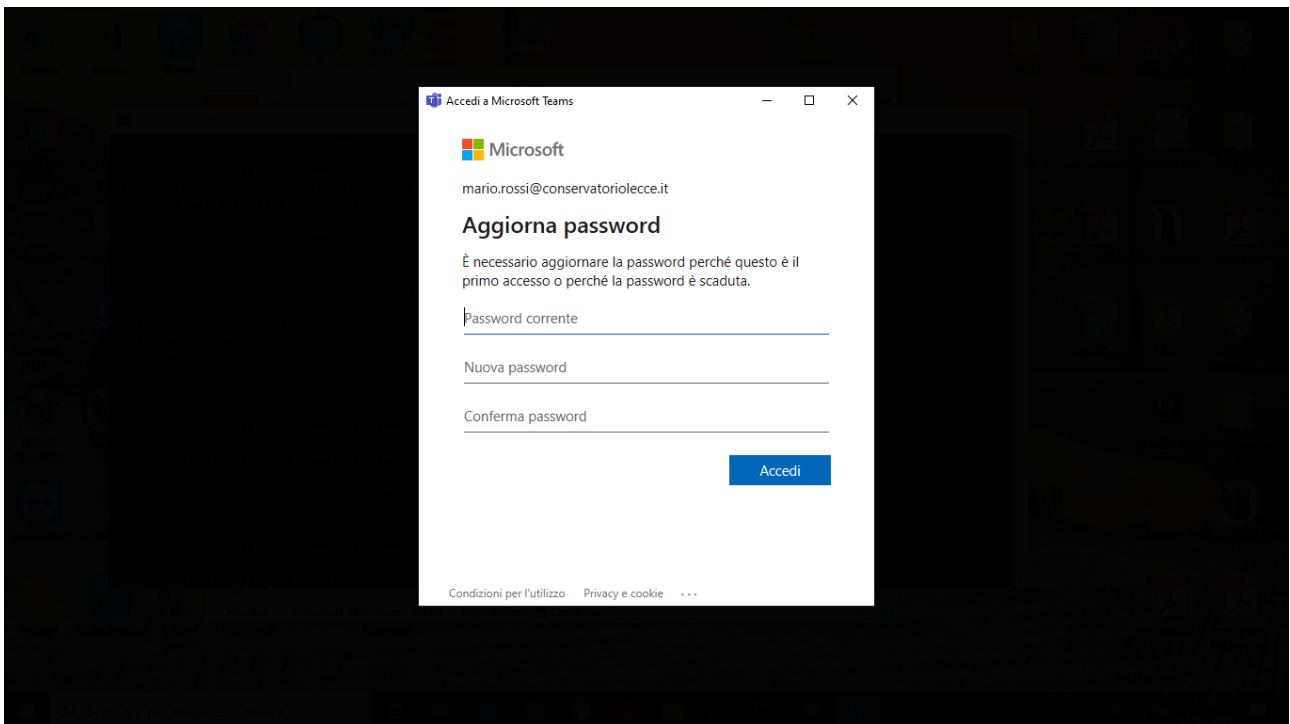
Accedi a Microsoft Teams

Microsoft

mario.rossi@conservatoriolecce.it

Aggiorna password

È necessario aggiornare la password perché questo è il primo accesso o perché la password è scaduta.

Password corrente

Nuova password

Conferma password

Accedi

Condizioni per l'utilizzo Privacy e cookie ...